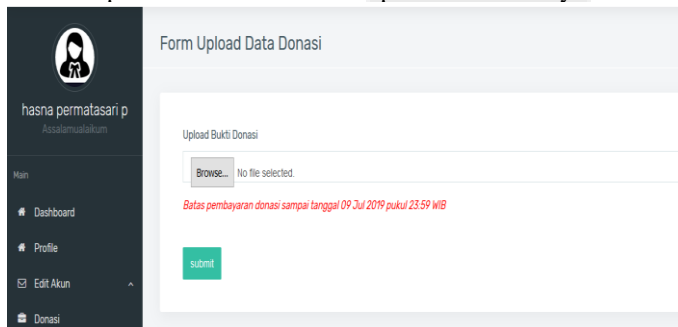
hasna permatasari p
Assalamualaikum

Main

Dashboard

Profile

Edit Akun

Donasi

Form Upload Data Donasi

Upload Bukti Donasi

Browse... No file selected.

Batas pembayaran donasi sampai tanggal 09 Jul 2019 pukul 23:59 WIB

submit